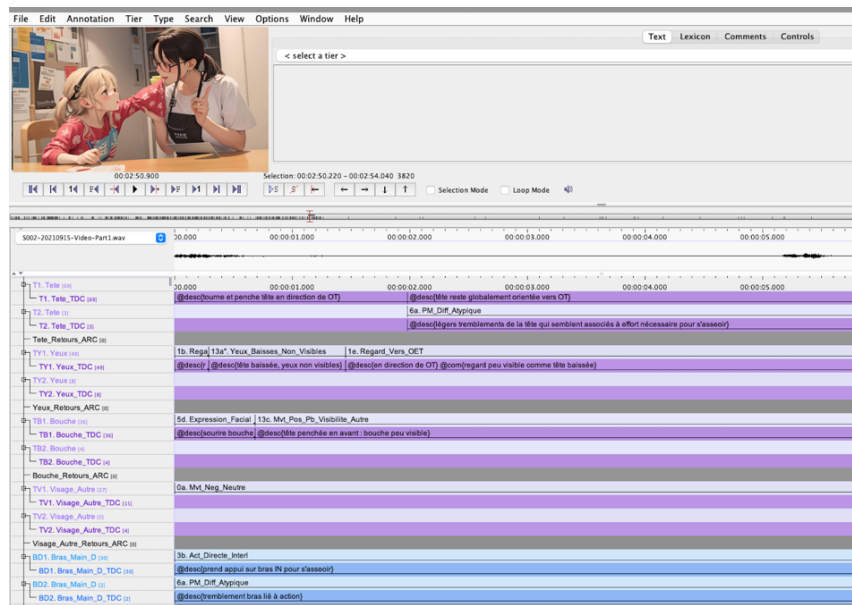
File Edit Annotation Tier Type Search View Options Window Help

Text Lexicon Comments Controls

< select a tier >

00:02:50.900

Selection: 00:02:50.220 - 00:02:54.040 3820

Selection Mode Loop Mode

S002-20210915-Video-Part1.wav

00.000 00:00:01.000 00:00:02.000 00:00:03.000 00:00:04.000 00:00:05.000

T1. Tete [69]
T1. Tete_TDC [69]
T2. Tete [3]
T2. Tete_TDC [3]
Tete_Retours_ARC [0]
TY1. Yeux [49]
TY1. Yeux_TDC [49]
TY2. Yeux [8]
TY2. Yeux_TDC [8]
Yeux_Retours_ARC [0]
TB1. Bouche [36]
TB1. Bouche_TDC [36]
TB2. Bouche [4]
TB2. Bouche_TDC [4]
Bouche_Retours_ARC [0]
TV1. Visage_Autre [27]
TV1. Visage_Autre_TDC [11]
TV2. Visage_Autre [2]
TV2. Visage_Autre_TDC [4]
Visage_Autre_Retours_ARC [0]
BD1. Bras_Main_D [30]
BD1. Bras_Main_D_TDC [30]
BD2. Bras_Main_D [2]
BD2. Bras_Main_D_TDC [2]

@desc(tourne et penche tête en direction de OT)
@desc(tête reste globalement orientée vers OT)
6a. PM_Diff_Atypique
@desc(légers tremblements de la tête qui semblent associés à effort nécessaire pour s'asseoir)
1b. Rega
13a°. Yeux_Baisses_Non_Visibles
1e. Regard_Vers_OET
@desc(r
@desc(tête baissée, yeux non visibles)
@desc(en direction de OT) @com(regard peu visible comme tête baissée)
5d. Expression_Facial
13c. Mvt_Pos_Pb_Visibilite_Autre
@desc(sourire bouche
@desc(tête penchée en avant : bouche peu visible)
0a. Mvt_Neg_Neutre
3b. Act_Directe_Interl
@desc(prend appui sur bras IN pour s'asseoir)
6a. PM_Diff_Atypique
@desc(tremblement bras lié à action)